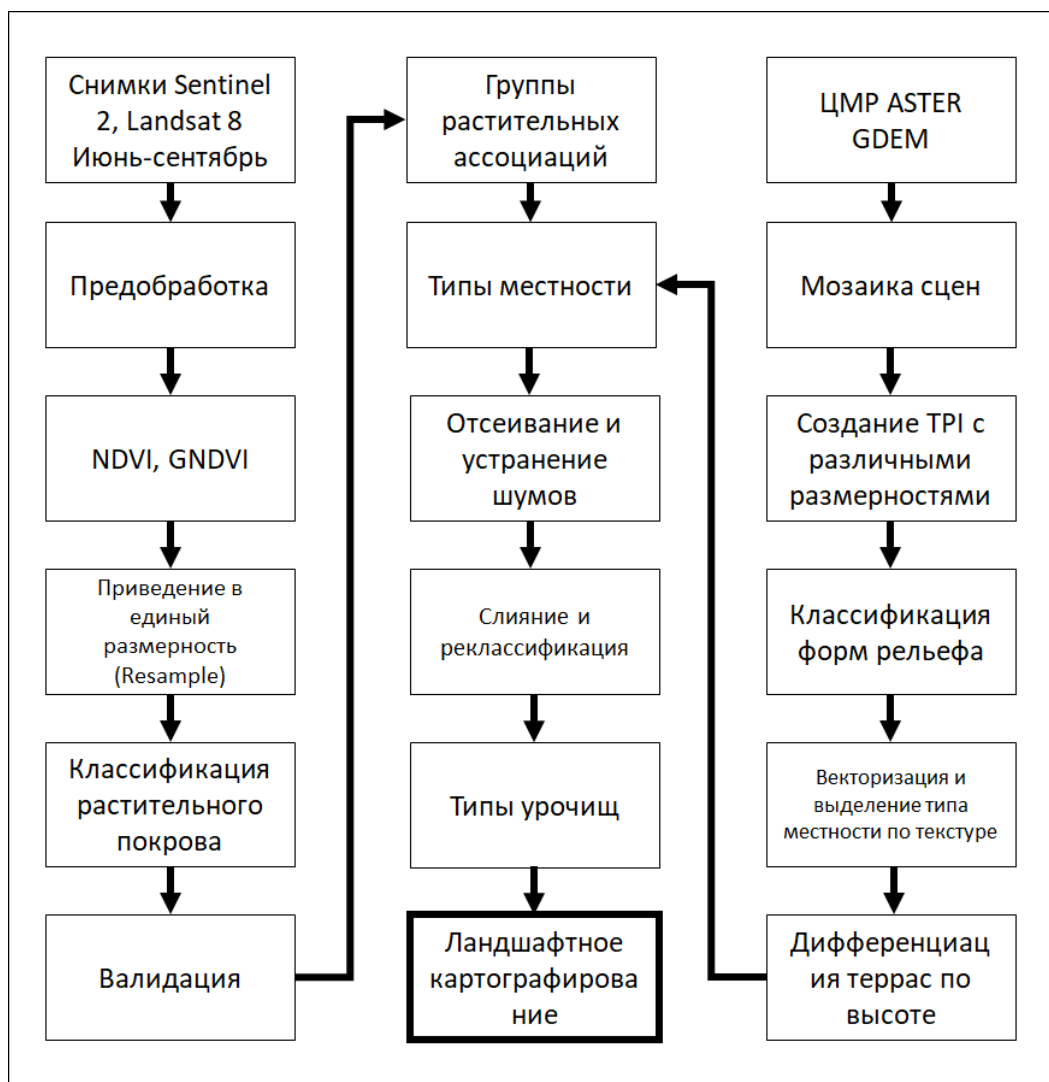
Снимки Sentinel 2, Landsat 8 Июнь-сентябрь

Предобработка

NDVI, GNDVI

Приведение в единый размерность (Resample)

Классификация растительного покрова

Валидация

Группы растительных ассоциаций

Типы местности

Отсеивание и устранение шумов

Слияние и реклассификация

Типы урочищ

Ландшафтное картографирова ние

ЦМР ASTER GDEM

Мозаика сцен

Создание TPI с различными размерностями

Классификация форм рельефа

Векторизация и выделение типа местности по текстуре

Дифференциац ия террас по высоте